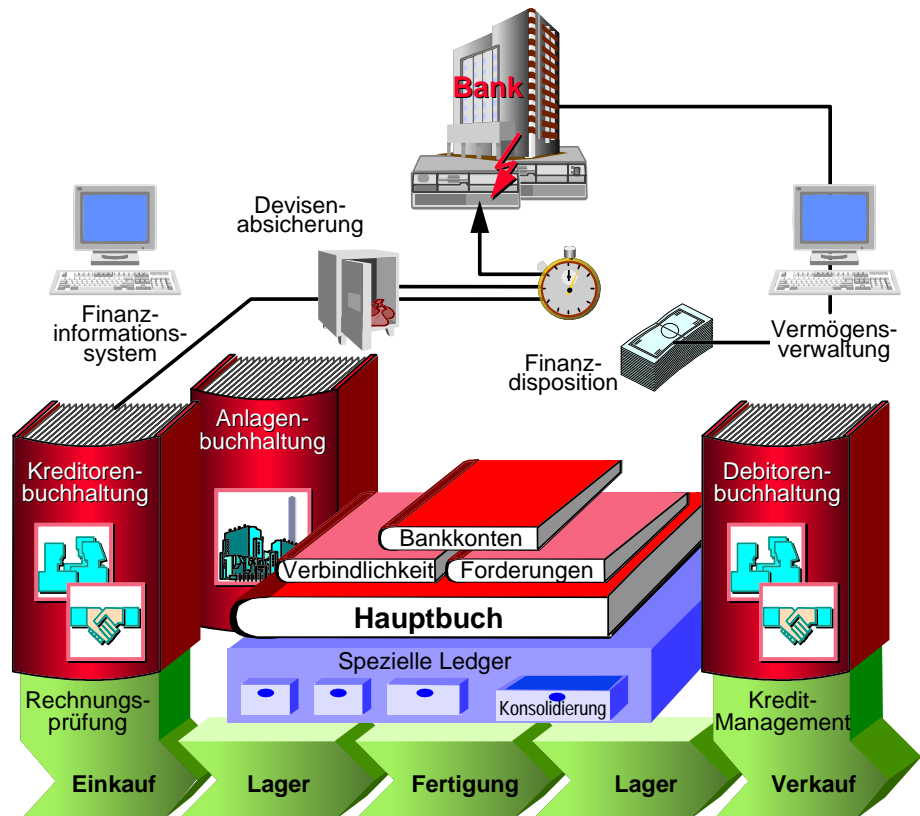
Bank

Devisenabsicherung

Finanzinformationssystem

Finanzdisposition

Vermögensverwaltung

Anlagenbuchhaltung

Kreditorenbuchhaltung

Debitorenbuchhaltung

Bankkonten

Verbindlichkeit

Forderungen

Hauptbuch

Spezielle Ledger

Konsolidierung

Rechnungsprüfung

Kredit-Management

Einkauf

Lager

Fertigung

Lager

Verkauf